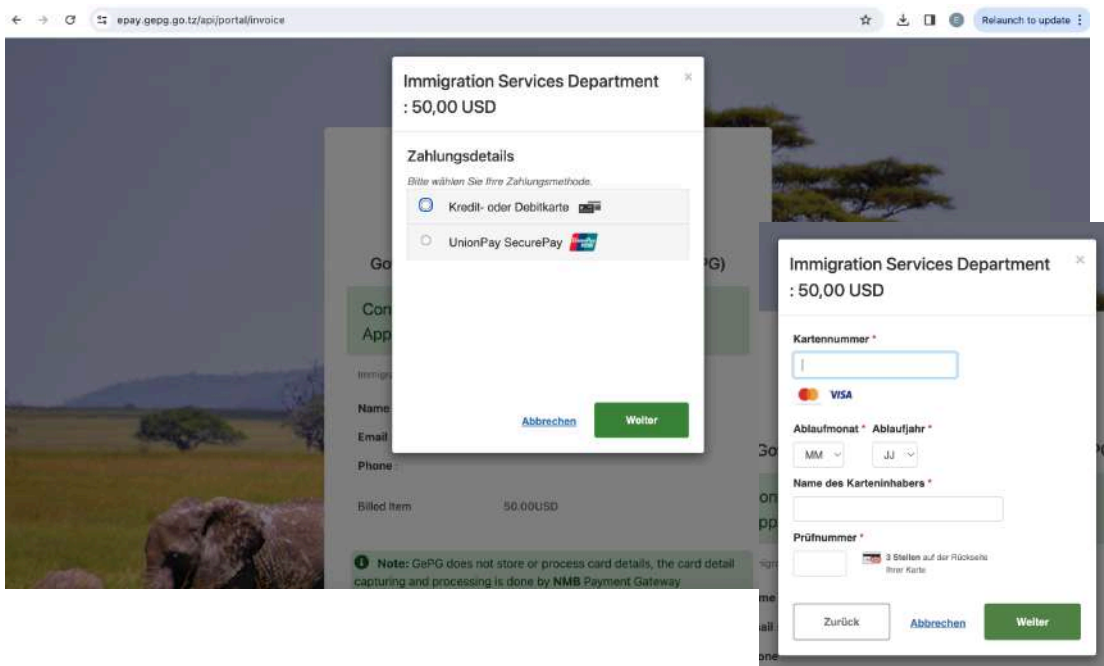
epay.gepg.go.tz/api/portal/invoice

Relaunch to update

Immigration Services Department : 50,00 USD

×

Zahlungsdetails

Bitte wählen Sie Ihre Zahlungsmethode.

Kredit- oder Debitkarte

UnionPay SecurePay

Abbrechen

Weiter

Go

PG)

Con

App

Immigr

Name

Email

Phone

Billed Item

50.00USD

Note: GePG does not store or process card details, the card detail capturing and processing is done by NMB Payment Gateway

Immigration Services Department : 50,00 USD

×

Kartennummer *

VISA

Ablaufmonat *

Ablaufjahr *

MM

JJ

Name des Karteninhabers *

Prüfnummer *

3 Stellen auf der Rückseite Ihrer Karte

Zurück

Abbrechen

Weiter